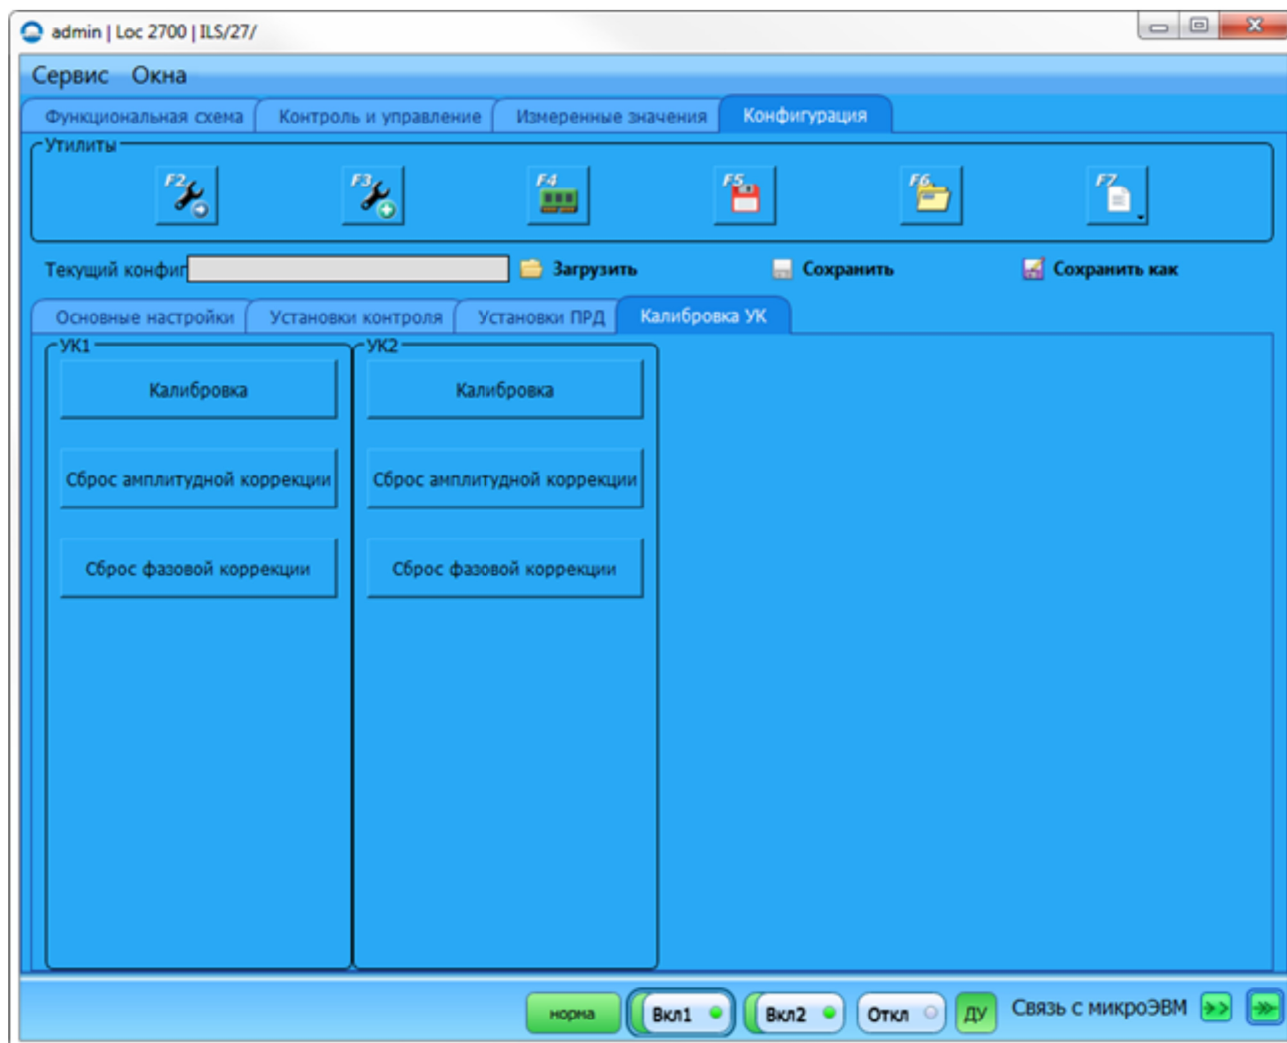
admin | Loc 2700 | ILS/27/

Сервис Окна

Функциональная схема | Контроль и управление | Измеренные значения | Конфигурация

Утилиты

F2 F3 F4 F5 F6 F7

Текущий конфиг

Загрузить

Сохранить

Сохранить как

Основные настройки | Установки контроля | Установки ПРД | Калибровка УК

УК1

Калибровка

Сброс амплитудной коррекции

Сброс фазовой коррекции

УК2

Калибровка

Сброс амплитудной коррекции

Сброс фазовой коррекции

норма Вкл1 Вкл2 Откл ДУ Связь с микроЭВМ